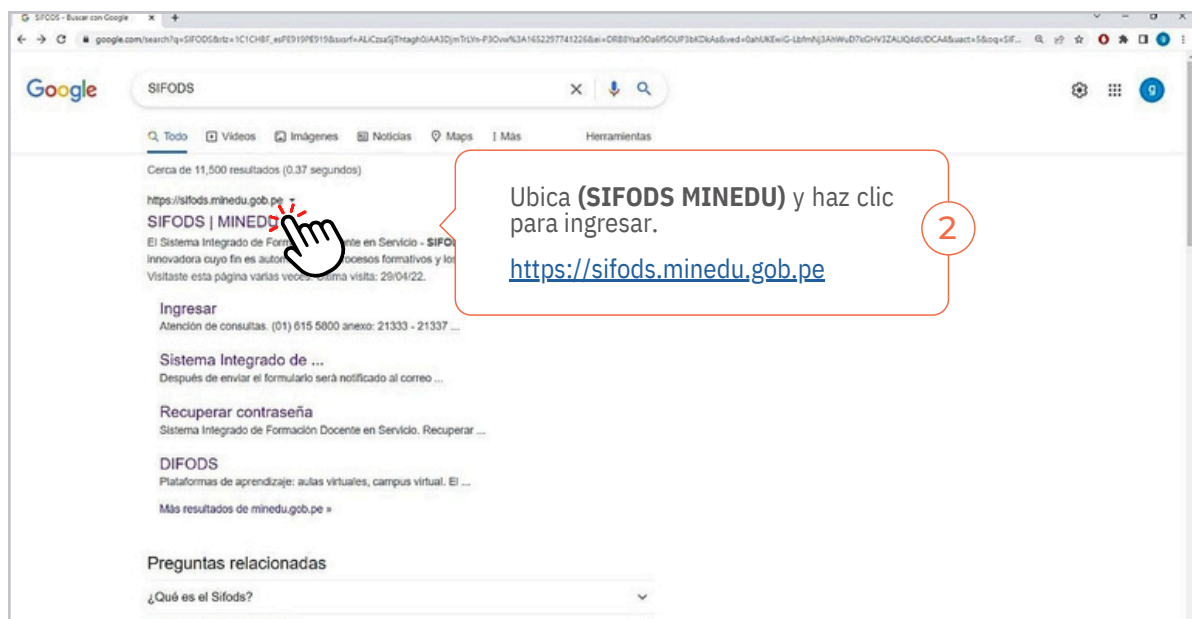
SIFODS - Buscar con Google

google.com/search?q=SIFODS&rlz=1C1CHBF_esPE919PE919&sxsrf=ALiCzsaSjThtagh0iAA3DjmTrLVn-P3Ovw%3A1652297741226&ei=DR88Ysa9Da6f5OUP3bKDkAs&ved=0ahUKEwiG-LbfmNj3AhWuD7kGHV3ZAUQ4dUDCA4&uact=5&oq=SIF...

Google

SIFODS

Todo Videos Imágenes Noticias Maps Más Herramientas

Cerca de 11,500 resultados (0.37 segundos)

https://sifods.minedu.gob.pe

SIFODS | MINEDU

El Sistema Integrado de Form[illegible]te en Servicio - SIFO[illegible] innovadora cuyo fin es autom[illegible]ocesos formativos y los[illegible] Visitaste esta página varias veces. Última visita: 29/04/22.

Ingresar
Atención de consultas. (01) 615 5800 anexo: 21333 - 21337 ...

Sistema Integrado de ...
Después de enviar el formulario será notificado al correo ...

Recuperar contraseña
Sistema Integrado de Formación Docente en Servicio. Recuperar ...

DIFODS
Plataformas de aprendizaje: aulas virtuales, campus virtual. El ...

Más resultados de minedu.gob.pe »

Preguntas relacionadas

¿Qué es el Sifods?

Ubica (SIFODS MINEDU) y haz clic para ingresar.

https://sifods.minedu.gob.pe

2